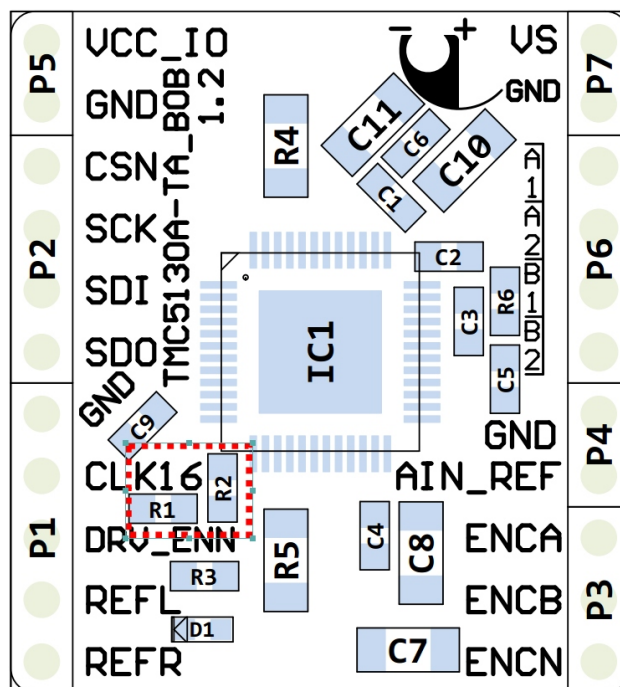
P5
P2
P1
P7
P6
P4
P3
VCC_IO
GND
CSN
SCK
SDI
SDO
GND
CLK16
DRV_ENN
REFL
REFR
TMC5130A-TA_BOB
1.2
R4
C11
C6
C10
C1
VS
GND
A1
A2
B1
B2
C2
R6
C3
C5
IC1
C9
R2
R1
R3
R5
D1
C4
C8
C7
GND
AIN_REF
ENCA
ENCB
ENCN